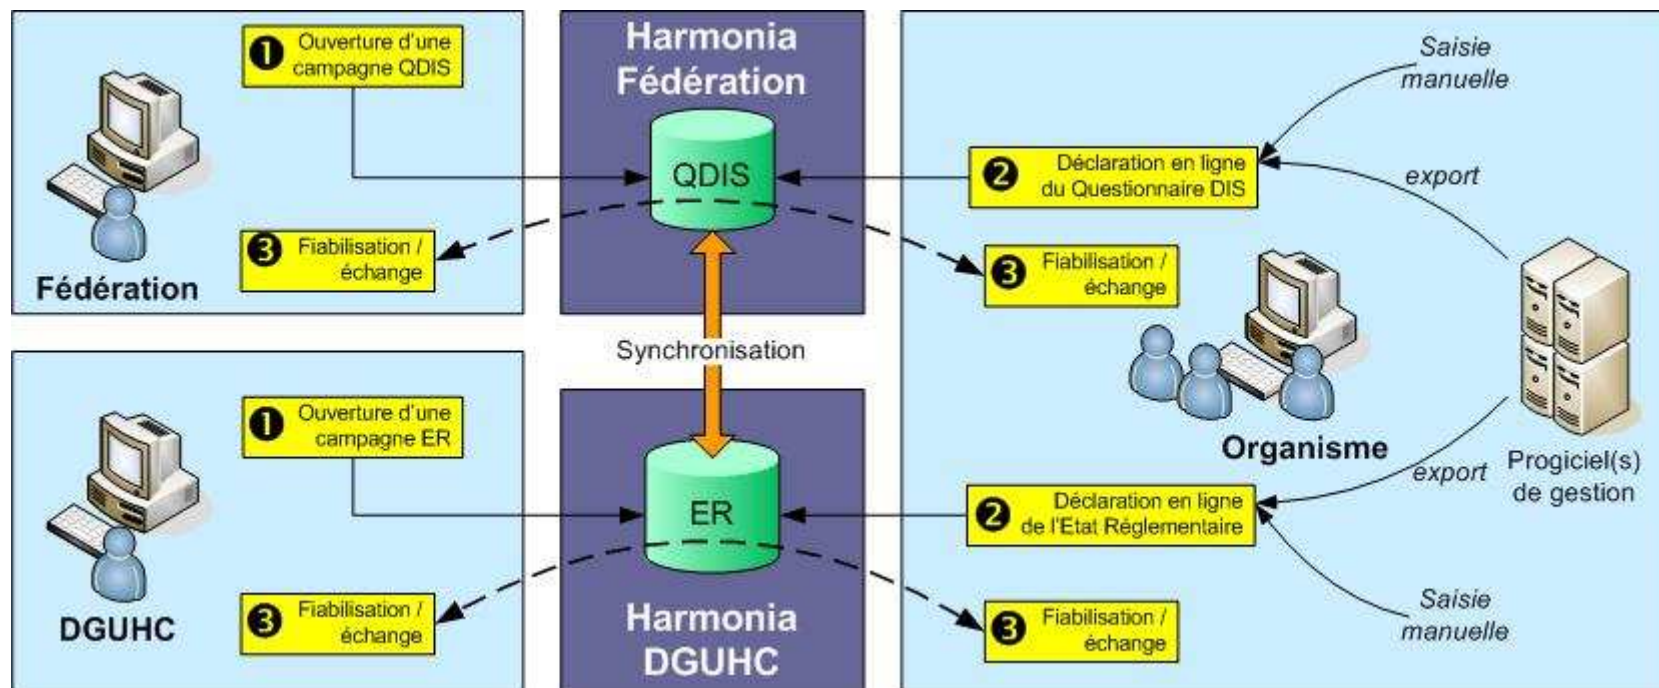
❶ Ouverture d'une campagne QDIS

Fédération

❸ Fiabilisation / échange

Harmonia Fédération

QDIS

Synchronisation

ER

Harmonia DGUHC

❶ Ouverture d'une campagne ER

DGUHC

❸ Fiabilisation / échange

Saisie manuelle

❷ Déclaration en ligne du Questionnaire DIS

export

❸ Fiabilisation / échange

Organisme

Progiciel(s) de gestion

export

❷ Déclaration en ligne de l'Etat Réglementaire

Saisie manuelle

❸ Fiabilisation / échange